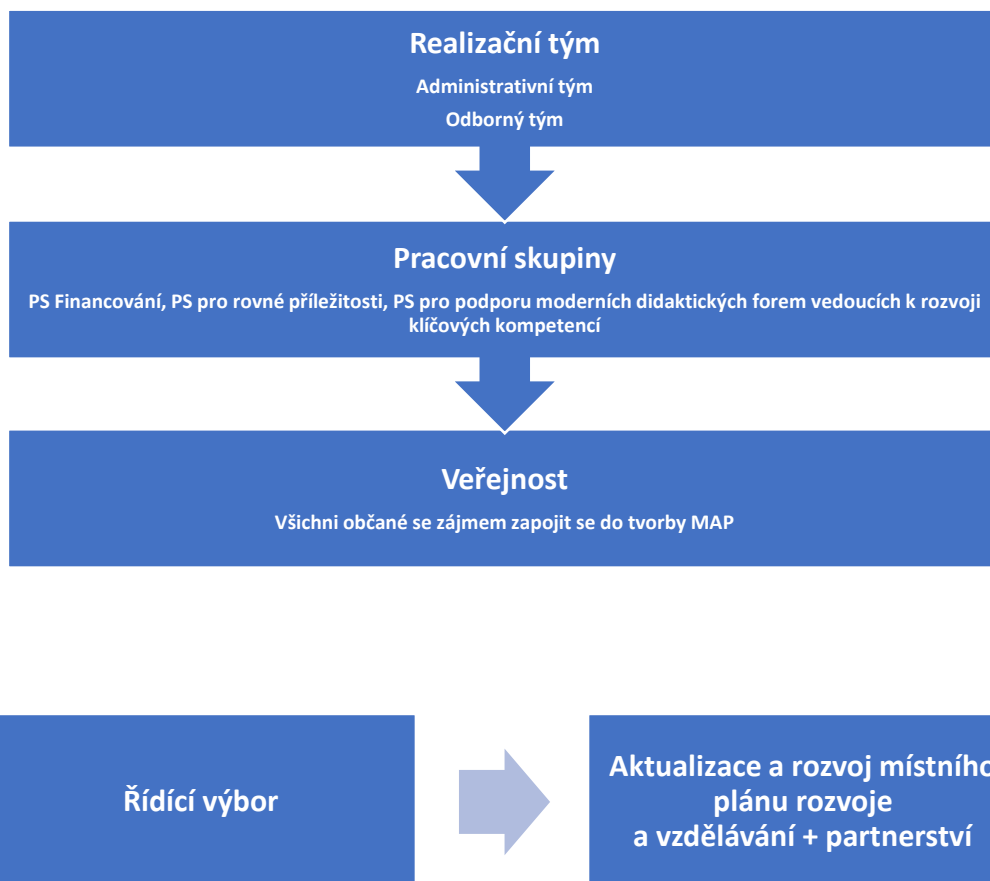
Realizační tým

Administrativní tým

Odborný tým

Pracovní skupiny

PS Financování, PS pro rovné příležitosti, PS pro podporu moderních didaktických forem vedoucích k rozvoji klíčových kompetencí

Veřejnost

Všichni občané se zájmem zapojit se do tvorby MAP

Řídící výbor

Aktualizace a rozvoj místního plánu rozvoje a vzdělávání + partnerství